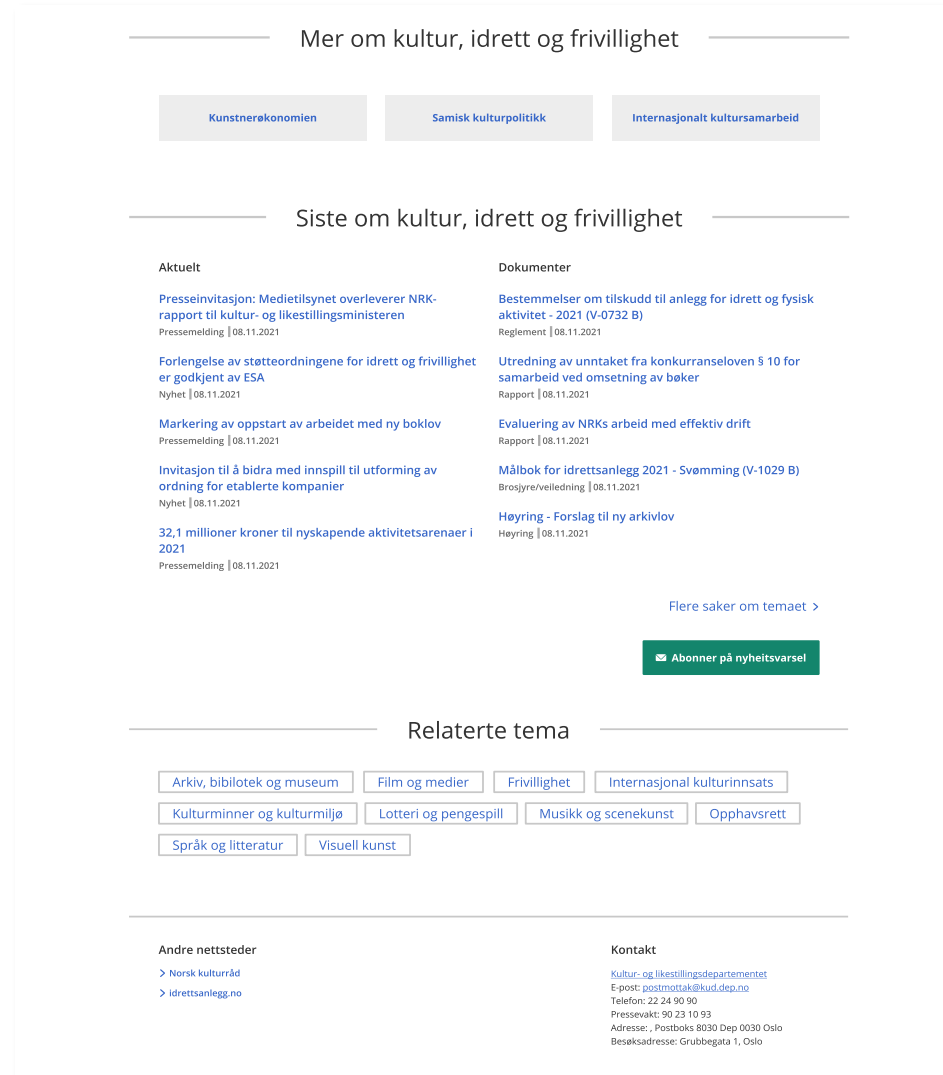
Mer om kultur, idrett og frivillighet

Kunstnerøkonomien

Samisk kulturpolitikk

Internasjonalt kultursamarbeid

Siste om kultur, idrett og frivillighet

Aktuelt

Presseinvitasjon: Medietilsynet overleverer NRK-rapport til kultur- og likestillingsministeren
Pressemelding | 08.11.2021

Forlengelse av støtteordningene for idrett og frivillighet er godkjent av ESA
Nyhet | 08.11.2021

Markering av oppstart av arbeidet med ny boklov
Pressemelding | 08.11.2021

Invitasjon til å bidra med innspill til utforming av ordning for etablerte kompanier
Nyhet | 08.11.2021

32,1 millioner kroner til nyskapende aktivitetsarenaer i 2021
Pressemelding | 08.11.2021

Dokumenter

Bestemmelser om tilskudd til anlegg for idrett og fysisk aktivitet - 2021 (V-0732 B)
Reglement | 08.11.2021

Utredning av unntaket fra konkurranseloven § 10 for samarbeid ved omsetning av bøker
Rapport | 08.11.2021

Evaluering av NRKs arbeid med effektiv drift
Rapport | 08.11.2021

Målbok for idrettsanlegg 2021 - Svømming (V-1029 B)
Brosjyre/veiledning | 08.11.2021

Høyring - Forslag til ny arkivlov
Høyring | 08.11.2021

Flere saker om temaet >

Abonner på nyheitsvarsel

Relaterte tema

Arkiv, bibilotek og museum
Film og medier
Frivillighet
Internasjonal kulturinnsats
Kulturminner og kulturmiljø
Lotteri og pengespill
Musikk og scenekunst
Opphavsrett
Språk og litteratur
Visuell kunst

Andre nettsteder

> Norsk kulturråd
> idrettsanlegg.no

Kontakt

Kultur- og likestillingsdepartementet
E-post: postmottak@kud.dep.no
Telefon: 22 24 90 90
Pressevakt: 90 23 10 93
Adresse: , Postboks 8030 Dep 0030 Oslo
Besøksadresse: Grubbegata 1, Oslo